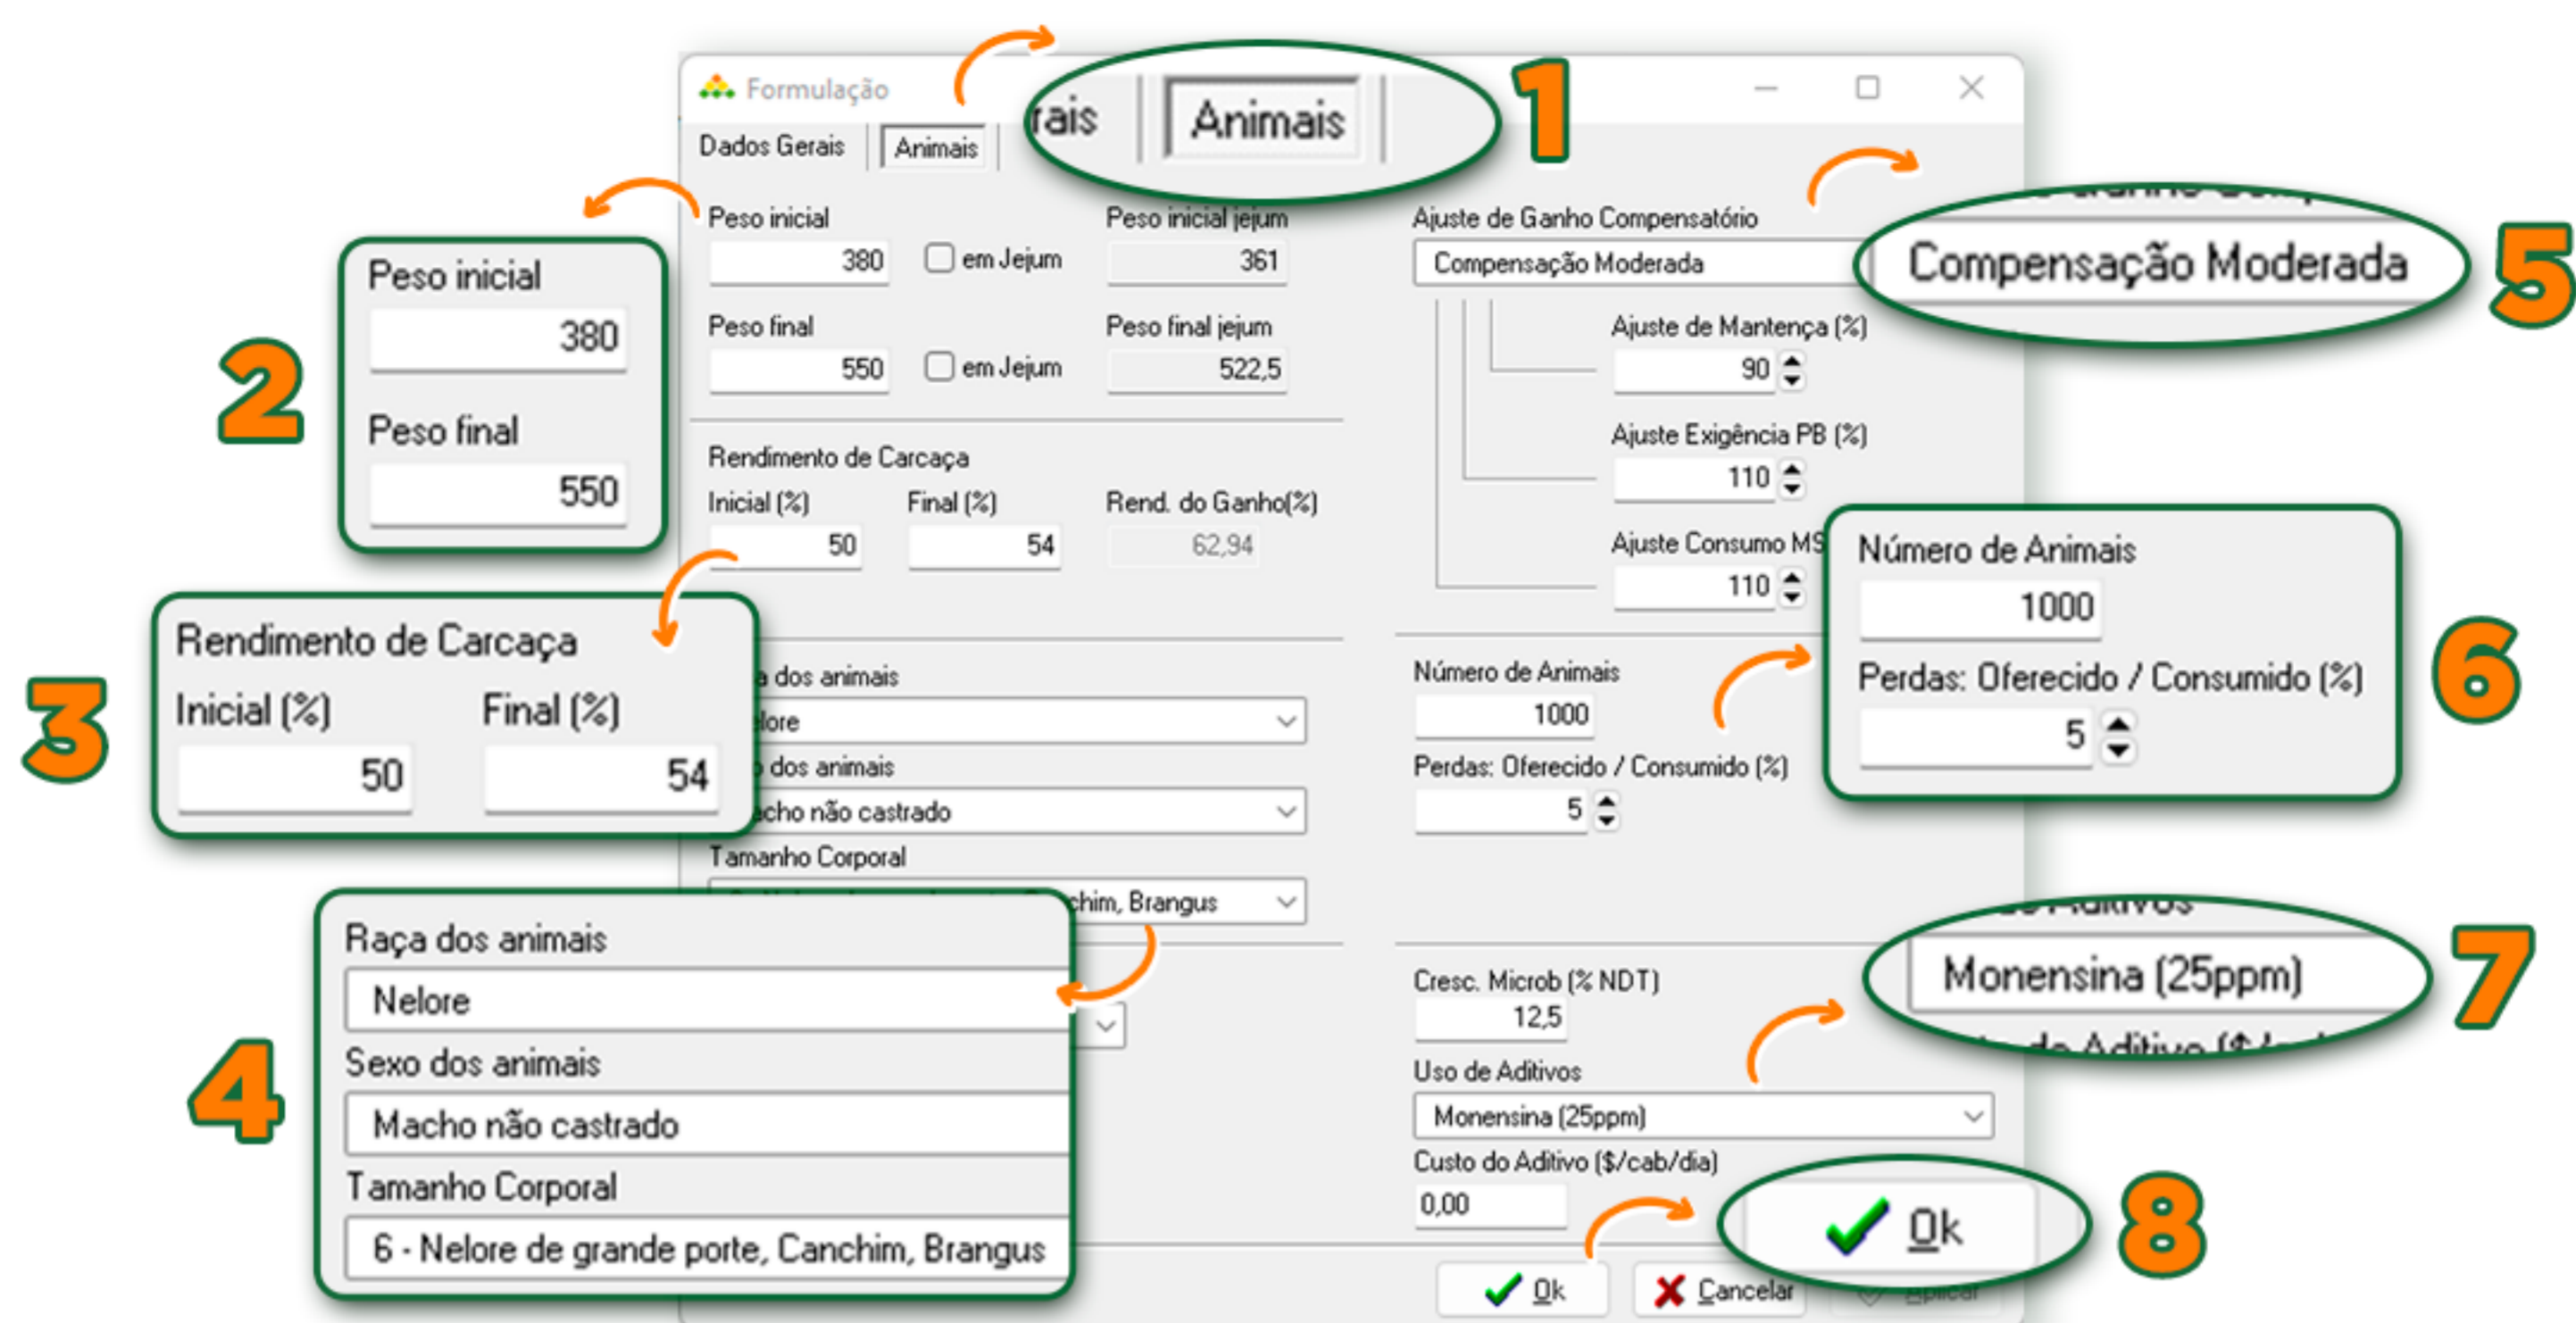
Formulação

Dados Gerais | Animais

rais | Animais

1

Peso inicial
380
em Jejum
Peso inicial jejum
361
Peso final
550
em Jejum
Peso final jejum
522,5

Peso inicial
380
Peso final
550

2

Rendimento de Carcaça
Inicial (%)
50
Final (%)
54
Rend. do Ganho(%)
62,94

Rendimento de Carcaça
Inicial (%)
50
Final (%)
54

3

a dos animais
lore
o dos animais
acho não castrado
Tamanho Corporal
chim, Brangus

Raça dos animais
Nelore
Sexo dos animais
Macho não castrado
Tamanho Corporal
6 - Nelore de grande porte, Canchim, Brangus

4

Ajuste de Ganho Compensatório
Compensação Moderada
Ajuste de Mantença (%)
90
Ajuste Exigência PB (%)
110
Ajuste Consumo MS
110

Compensação Moderada

5

Número de Animais
1000
Perdas: Oferecido / Consumido (%)
5

Número de Animais
1000
Perdas: Oferecido / Consumido (%)
5

6

Cresc. Microb (% NDT)
12,5
Uso de Aditivos
Monensina (25ppm)
Custo do Aditivo ($/cab/dia)
0,00

Monensina (25ppm)

7

Ok

8

Ok
Cancelar
Aplicar